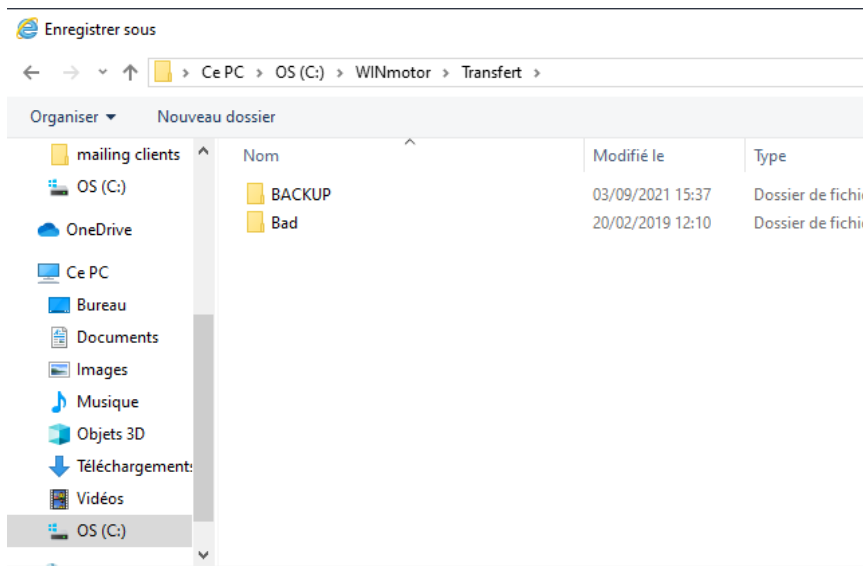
Enregistrer sous

Ce PC › OS (C:) › WINmotor › Transfert ›

Organiser ▾ Nouveau dossier

mailing clients
OS (C:)
OneDrive
Ce PC
Bureau
Documents
Images
Musique
Objets 3D
Téléchargements
Vidéos
OS (C:)

| Nom | Modifié le | Type |
|---|---|---|
| BACKUP | 03/09/2021 15:37 | Dossier de fichi |
| Bad | 20/02/2019 12:10 | Dossier de fichi |